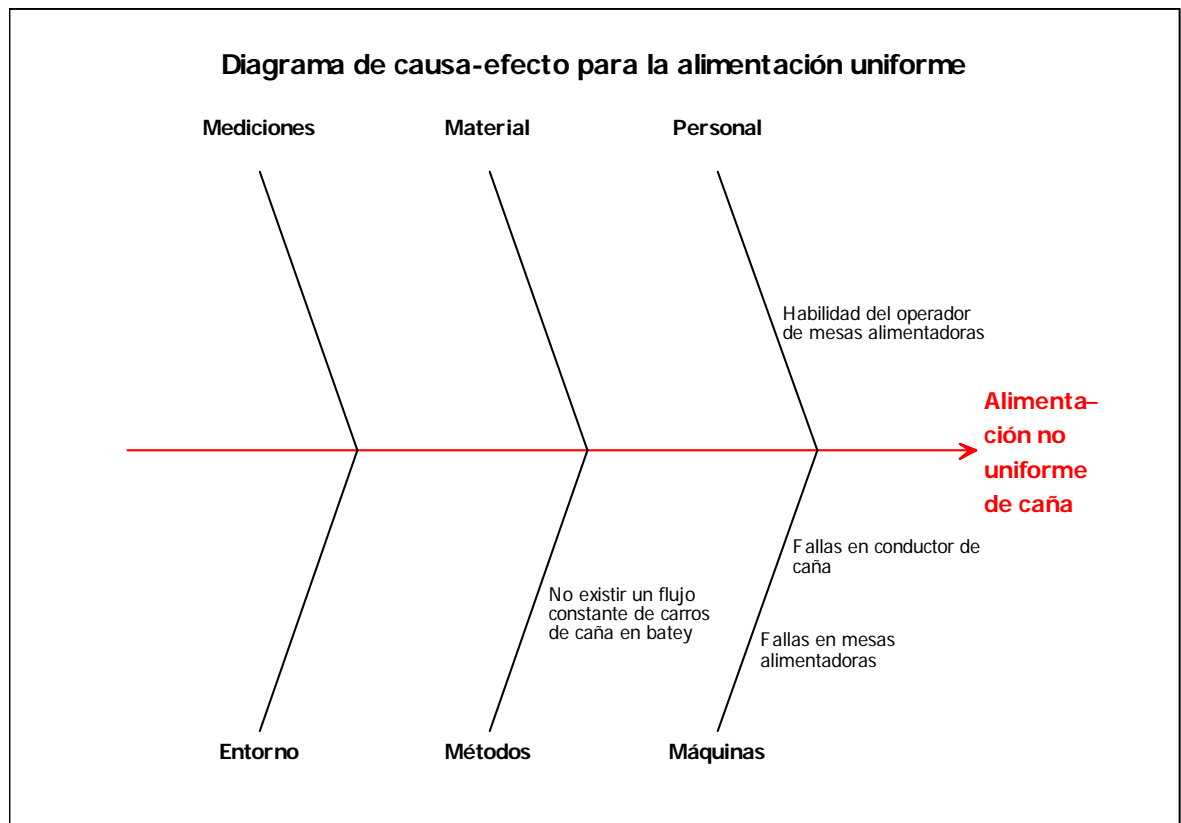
Diagrama de causa-efecto para la alimentación uniforme

Mediciones

Material

Personal

Habilidad del operador de mesas alimentadoras

Alimenta–ción no uniforme de caña

Fallas en conductor de caña

No existir un flujo constante de carros de caña en batey

Fallas en mesas alimentadoras

Entorno

Métodos

Máquinas